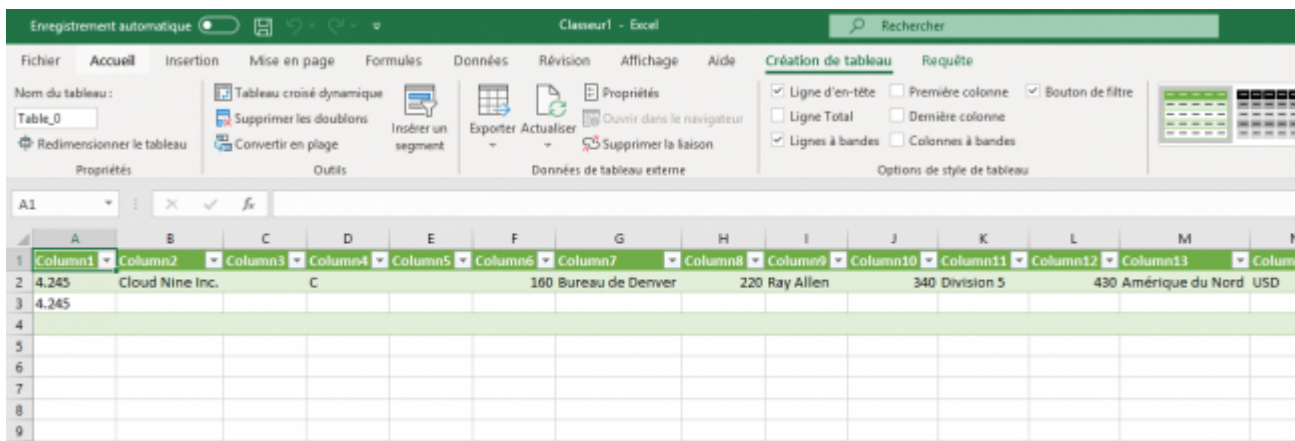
Enregistrement automatique Classeur1 - Excel Rechercher

Fichier Accueil Insertion Mise en page Formules Données Révision Affichage Aide Création de tableau Requête

Nom du tableau :
Table_0
Redimensionner le tableau
Propriétés

Tableau croisé dynamique
Supprimer les doublons
Convertir en plage
Insérer un segment
Outils

Exporter Actualiser
Propriétés
Ouvrir dans le navigateur
Supprimer la liaison
Données de tableau externe

Ligne d'en-tête
Première colonne
Bouton de filtre
Ligne Total
Dernière colonne
Lignes à bandes
Colonnes à bandes
Options de style de tableau

A1 fx

| | A | B | C | D | E | F | G | H | I | J | K | L | M | N |
|---|---|---|---|---|---|---|---|---|---|---|---|---|---|---|
| 1 | Column1 | Column2 | Column3 | Column4 | Column5 | Column6 | Column7 | Column8 | Column9 | Column10 | Column11 | Column12 | Column13 | Colum |
| 2 | 4.245 | Cloud Nine Inc. | | C | | 160 | Bureau de Denver | 220 | Ray Allen | 340 | Division 5 | 430 | Amérique du Nord | USD |
| 3 | 4.245 | | | | | | | | | | | | | |
| 4 | | | | | | | | | | | | | | |
| 5 | | | | | | | | | | | | | | |
| 6 | | | | | | | | | | | | | | |
| 7 | | | | | | | | | | | | | | |
| 8 | | | | | | | | | | | | | | |
| 9 | | | | | | | | | | | | | | |